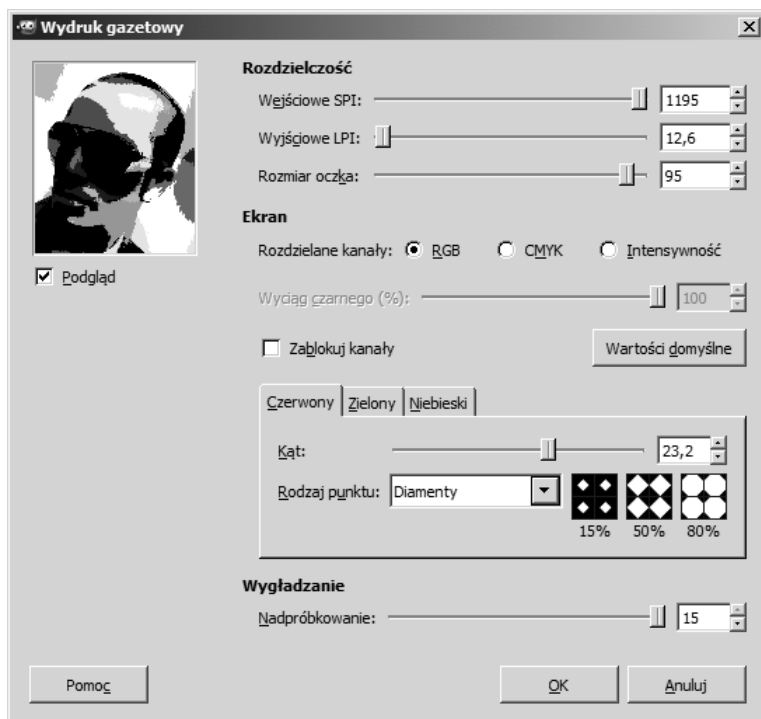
Wydruk gazetowy

Podgląd

Rozdzielczość

Wejściowe SPI: 1195

Wyjściowe LPI: 12,6

Rozmiar oczka: 95

Ekran

Rozdzielane kanały: RGB CMYK Intensywność

Wyciąg czarnego (%): 100

Zablokuj kanały

Wartości domyślne

Czerwony | Zielony | Niebieski

Kąt: 23,2

Rodzaj punktu: Diamenty

15% 50% 80%

Wygładzanie

Nadpróbkowanie: 15

Pomoc

OK

Anuluj